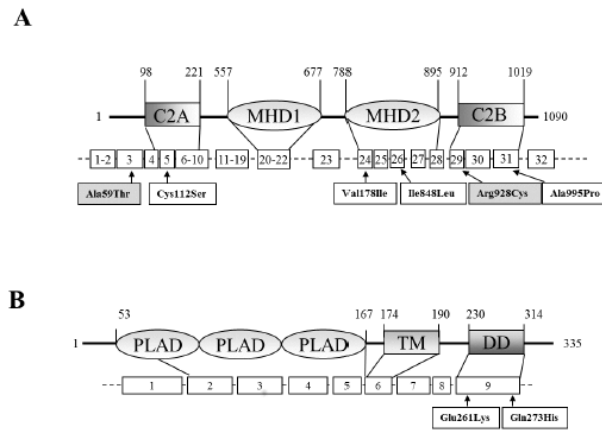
A

98 221 557 677 788 895 912 1019

1 C2A MHD1 MHD2 C2B 1090

1-2 3 4 5 6-10 11-19 20-22 23 24 25 26 27 28 29 30 31 32

Ala59Thr Cys112Ser Val1178Ile Ile848Leu Arg928Cys Ala995Pro

B

53 167 174 190 230 314

1 PLAD PLAD PLAD TM DD 335

1 2 3 4 5 6 7 8 9

Glu261Lys Gln273His